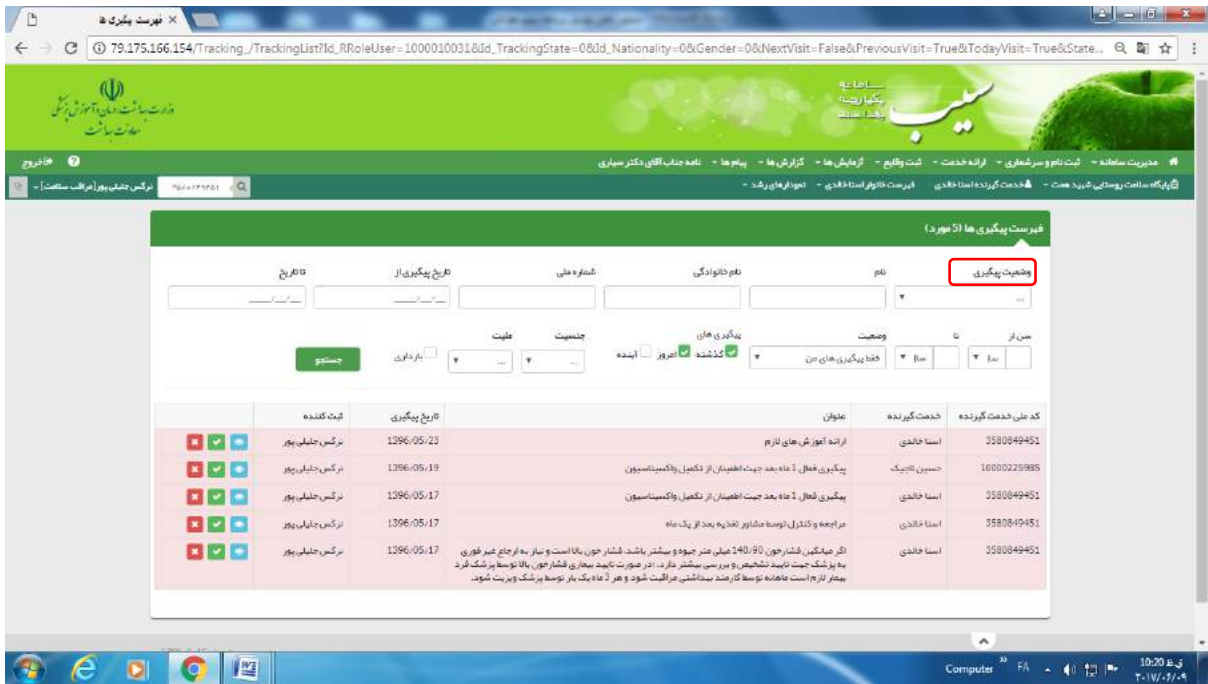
فهرست پیگیری ها ×

79.175.166.154/Tracking_/TrackingList?Id_RRoleUser=1000010031&Id_TrackingState=0&Id_Nationality=0&Gender=0&NextVisit=False&PreviousVisit=True&TodayVisit=True&State...

وزارت بهداشت، درمان و آموزش پزشکی
معاونت بهداشت

سامانه یکپارچه بهداشت
سیب

مدیریت سامانه ▾ ثبت نام و سرشماری ▾ ارائه خدمت ▾ ثبت وقایع ▾ آزمایش ها ▾ گزارش ها ▾ پیام ها ▾ نامه جناب آقای دکتر سیاری

خروج

پایگاه سلامت روستایی شهید همت ▾ خدمت گیرنده اسنا خالدی ▾ فهرست خانوار اسنا خالدی ▾ نمودارهای رشد ▾

نرگس جلیلی پور [مراقب سلامت] ▾

فهرست پیگیری ها (5 مورد)

وضعیت پیگیری
نام
نام خانوادگی
شماره ملی
تاریخ پیگیری از
تا تاریخ

سن از
تا
سال
سال
وضعیت
فقط پیگیری های من
پیگیری های
گذشته
امروز
آینده
جنسیت
ملیت
باردار
جستجو

| کد ملی خدمت گیرنده | خدمت گیرنده | عنوان | تاریخ پیگیری | ثبت کننده | |
|---|---|---|---|---|---|
| 3580849451 | اسنا خالدی | ارائه آموزش های لازم | 1396/05/23 | نرگس جلیلی پور | |
| 10000225985 | حسین تاجیک | پیگیری فعال 1 ماه بعد جهت اطمینان از تکمیل واکسیناسیون | 1396/05/19 | نرگس جلیلی پور | |
| 3580849451 | اسنا خالدی | پیگیری فعال 1 ماه بعد جهت اطمینان از تکمیل واکسیناسیون | 1396/05/17 | نرگس جلیلی پور | |
| 3580849451 | اسنا خالدی | مراجعه و کنترل توسط مشاور تغذیه بعد از یک ماه | 1396/05/17 | نرگس جلیلی پور | |
| 3580849451 | اسنا خالدی | اگر میانگین فشارخون 140/90 میلی متر جیوه و بیشتر باشد، فشار خون بالا است و نیاز به ارجاع غیر فوری به پزشک جهت تایید تشخیص و بررسی بیشتر دارد. در صورت تایید بیماری فشارخون بالا توسط پزشک فرد بیمار لازم است ماهانه توسط کارمند بهداشتی مراقبت شود و هر 3 ماه یک بار توسط پزشک ویزیت شود. | 1396/05/17 | نرگس جلیلی پور | |

Computer FA 10:20 ق.ظ ۲۰۱۷/۰۶/۰۹